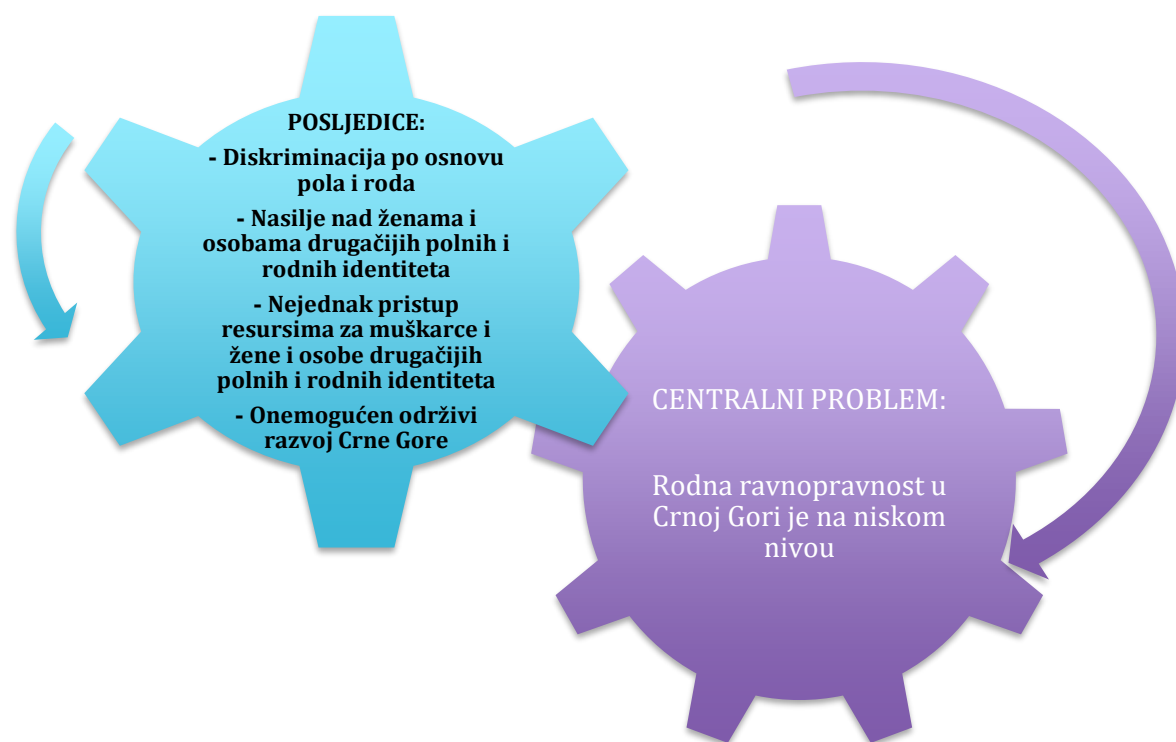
POSLJEDICE:
- Diskriminacija po osnovu pola i roda
- Nasilje nad ženama i osobama drugačijih polnih i rodnih identiteta
- Nejednak pristup resursima za muškarce i žene i osobe drugačijih polnih i rodnih identiteta
- Onemogućen održivi razvoj Crne Gore

CENTRALNI PROBLEM:

Rodna ravnopravnost u Crnoj Gori je na niskom nivou